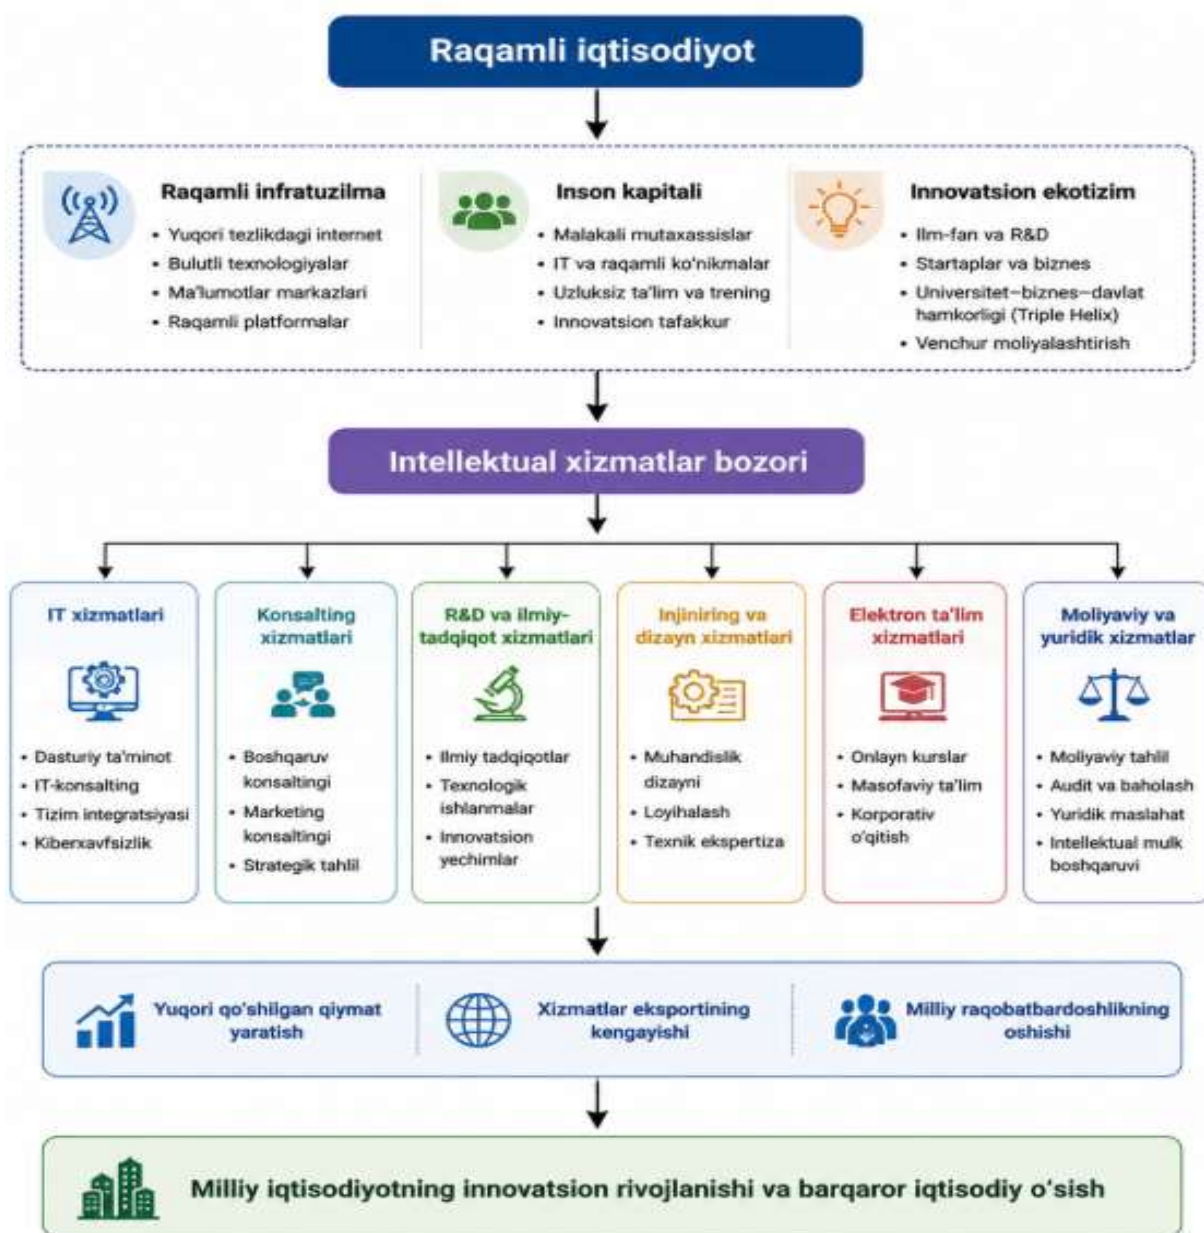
Raqamli iqtisodiyot

Raqamli infratuzilma
• Yuqori tezlikdagi internet
• Bulutli texnologiyalar
• Ma'lumotlar markazlari
• Raqamli platformalar

Inson kapitali
• Malakali mutaxassislar
• IT va raqamli ko'nikmalar
• Uzluksiz ta'lim va trening
• Innovatsion tafakkur

Innovatsion ekotizim
• Ilm-fan va R&D
• Startaplar va biznes
• Universitet–biznes–davlat hamkorligi (Triple Helix)
• Venchur moliyalashtirish

Intellektual xizmatlar bozori

IT xizmatlari
• Dasturiy ta'minot
• IT-konsalting
• Tizim integratsiyasi
• Kiberxavfsizlik

Konsalting xizmatlari
• Boshqaruv konsaltingi
• Marketing konsaltingi
• Strategik tahlil

R&D va ilmiy-tadqiqot xizmatlari
• Ilmiy tadqiqotlar
• Texnologik ishlanmalar
• Innovatsion yechimlar

Injiniring va dizayn xizmatlari
• Muhandislik dizayni
• Loyihalash
• Texnik ekspertiza

Elektron ta'lim xizmatlari
• Onlayn kurslar
• Masofaviy ta'lim
• Korporativ o'qitish

Moliyaviy va yuridik xizmatlar
• Moliyaviy tahlil
• Audit va baholash
• Yuridik maslahat
• Intellektual mulk boshqaruvi

Yuqori qo'shilgan qiymat yaratish

Xizmatlar eksportining kengayishi

Milliy raqobatbardoshlikning oshishi

Milliy iqtisodiyotning innovatsion rivojlanishi va barqaror iqtisodiy o'sish